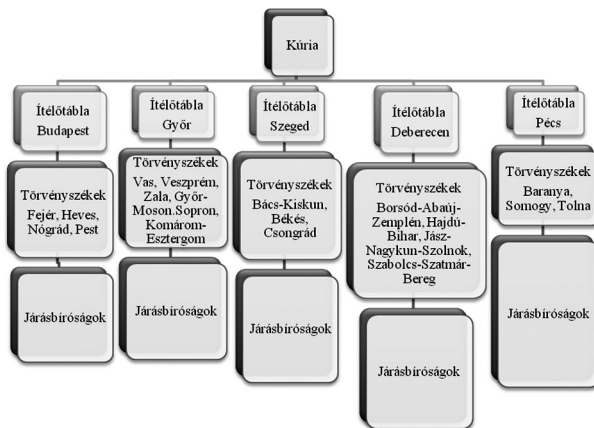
Kúria

Ítélőtábla Budapest

Törvényszékek Fejér, Heves, Nógrád, Pest

Járásbíróságok

Ítélőtábla Győr

Törvényszékek Vas, Veszprém, Zala, Győr-Moson.Sopron, Komárom-Esztergom

Járásbíróságok

Ítélőtábla Szeged

Törvényszékek Bács-Kiskun, Békés, Csongrád

Járásbíróságok

Ítélőtábla Deberecen

Törvényszékek Borsód-Abaúj-Zemplén, Hajdú-Bihar, Jász-Nagykun-Szolnok, Szabolcs-Szatmár-Bereg

Járásbíróságok

Ítélőtábla Pécs

Törvényszékek Baranya, Somogy, Tolna

Járásbíróságok